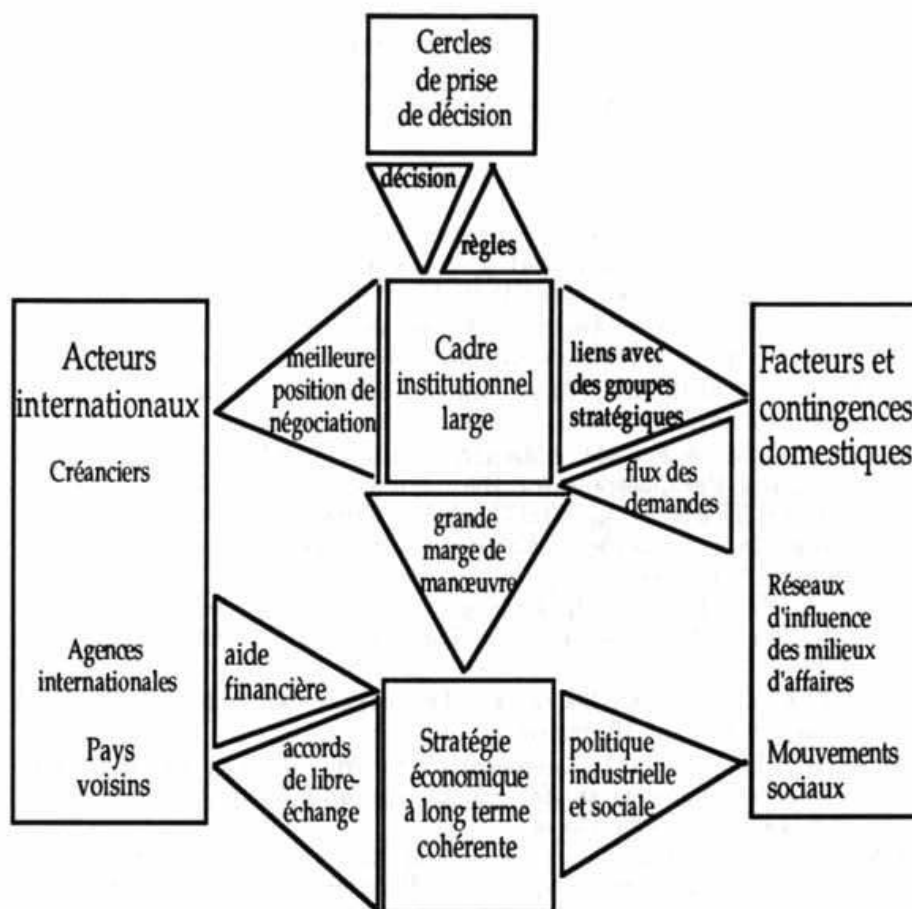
Cercles de prise de décision

décision

règles

Acteurs internationaux

Créanciers

Agences internationales

Pays voisins

meilleure position de négociation

Cadre institutionnel large

liens avec des groupes stratégiques

flux des demandes

Facteurs et contingences domestiques

grande marge de manœuvre

Réseaux d'influence des milieux d'affaires

Mouvements sociaux

aide financière

accords de libre-échange

Stratégie économique à long terme cohérente

politique industrielle et sociale